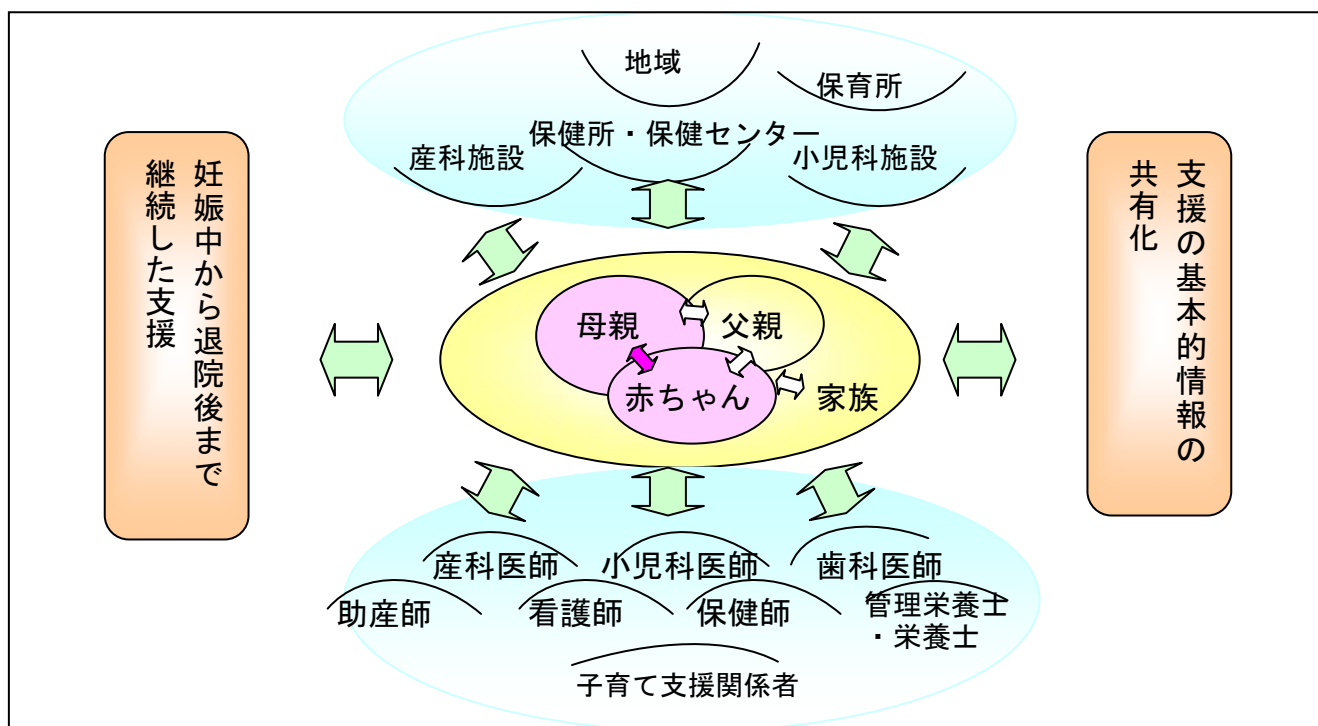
妊娠中から退院後まで継続した支援

地域

保育所

保健所・保健センター

産科施設

小児科施設

母親

父親

赤ちゃん

家族

産科医師

小児科医師

歯科医師

助産師

看護師

保健師

管理栄養士・栄養士

子育て支援関係者

支援の基本的情報の共有化